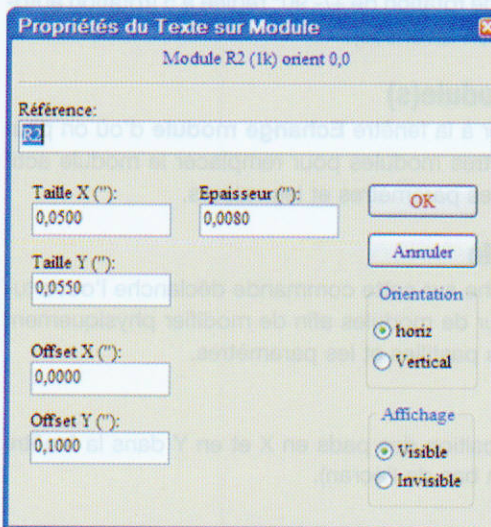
Propriétés du Texte sur Module

Module R2 (1k) orient 0,0

Référence:

R2

Taille X ("):

0,0500

Epaisseur ("):

0,0080

OK

Annuler

Taille Y ("):

0,0550

Orientation

horiz

Vertical

Offset X ("):

0,0000

Offset Y ("):

0,1000

Affichage

Visible

Invisible